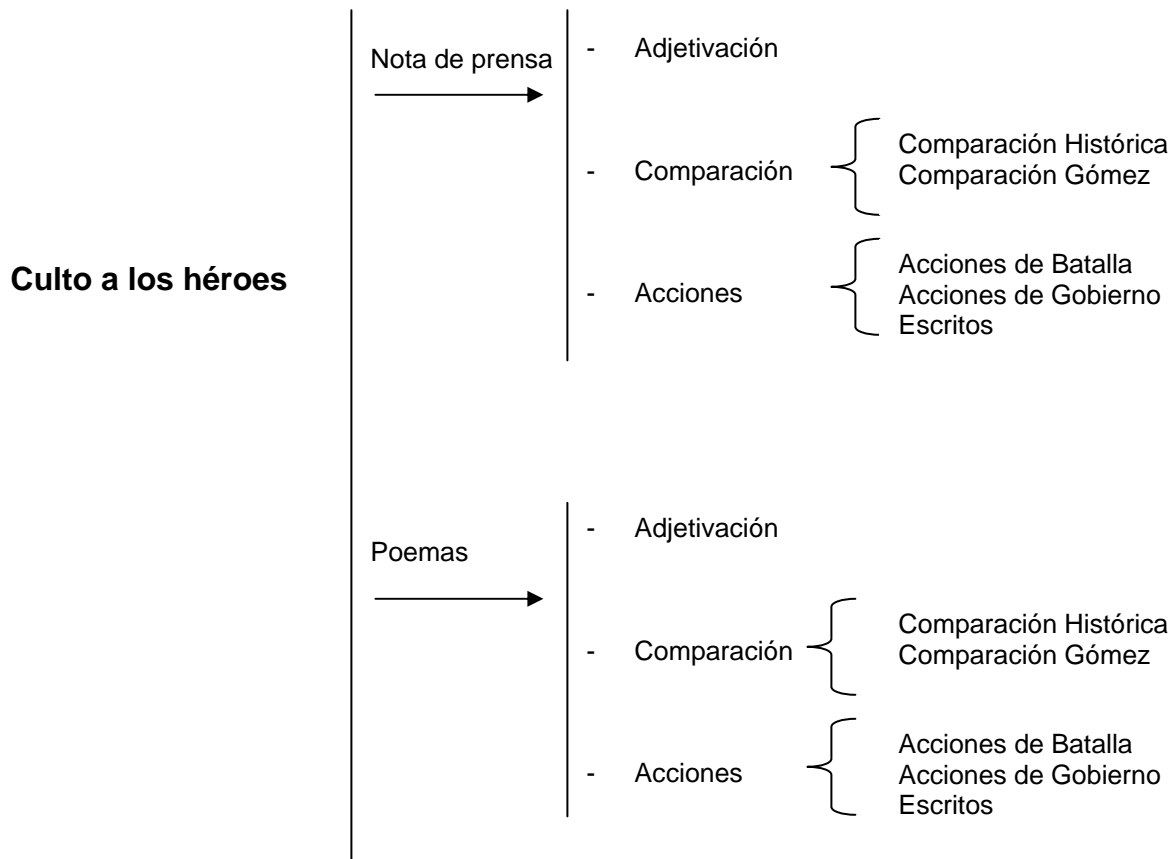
Culto a los héroes

Nota de prensa

- Adjetivación
- Comparación
Comparación Histórica
Comparación Gómez
- Acciones
Acciones de Batalla
Acciones de Gobierno
Escritos

Poemas

- Adjetivación
- Comparación
Comparación Histórica
Comparación Gómez
- Acciones
Acciones de Batalla
Acciones de Gobierno
Escritos